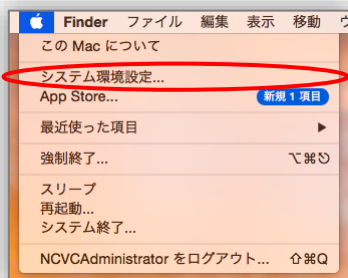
Finder ファイル 編集 表示 移動 ウ

この Mac について

システム環境設定...

App Store... 新規 1 項目

最近使った項目 ▶

強制終了... ⌥⌘⎋

スリープ

再起動...

システム終了...

NCVCAdministrator をログアウト... ⇧⌘Q